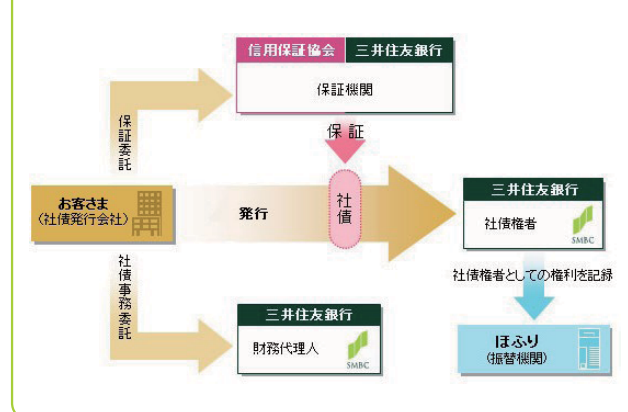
信用保証協会
三井住友銀行
保証機関

保証委託

保証

お客さま
(社債発行会社)

発行

社債

三井住友銀行
社債権者
SMBC

社債権者としての権利を記録

社債事務委託

三井住友銀行
財務代理人
SMBC

ほふり
(振替機関)